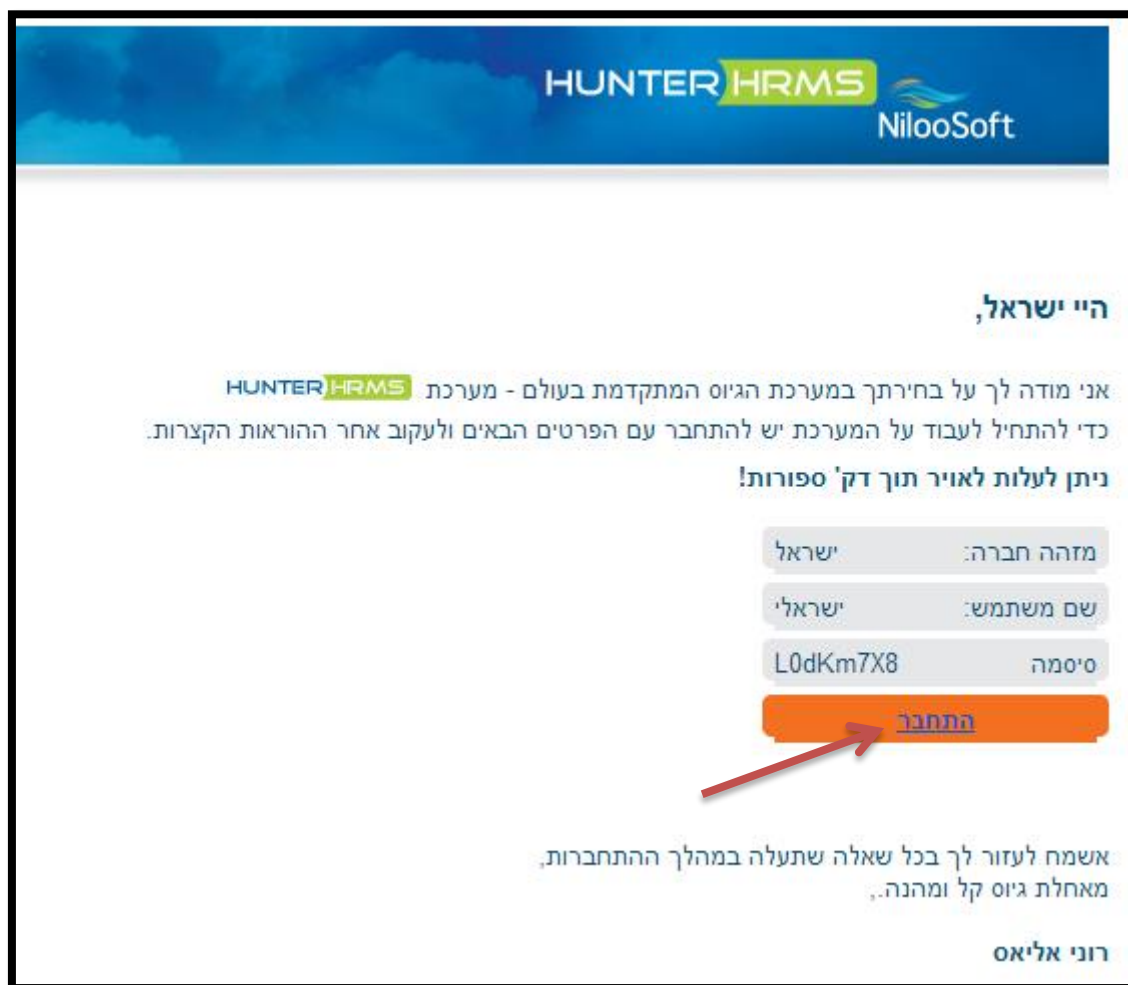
HUNTER HRMS
NilooSoft

היי ישראל,

אני מודה לך על בחירתך במערכת הגיוס המתקדמת בעולם - מערכת HUNTER HRMS
כדי להתחיל לעבוד על המערכת יש להתחבר עם הפרטים הבאים ולעקוב אחר ההוראות הקצרות.
ניתן לעלות לאויר תוך דק' ספורות!

| מזהה חברה: | ישראל |
|---|---|
| שם משתמש: | ישראלי |
| סיסמה | L0dKm7X8 |

התחבר

אשמח לעזור לך בכל שאלה שתעלה במהלך ההתחברות,
מאחלת גיוס קל ומהנה.,

רוני אליאס